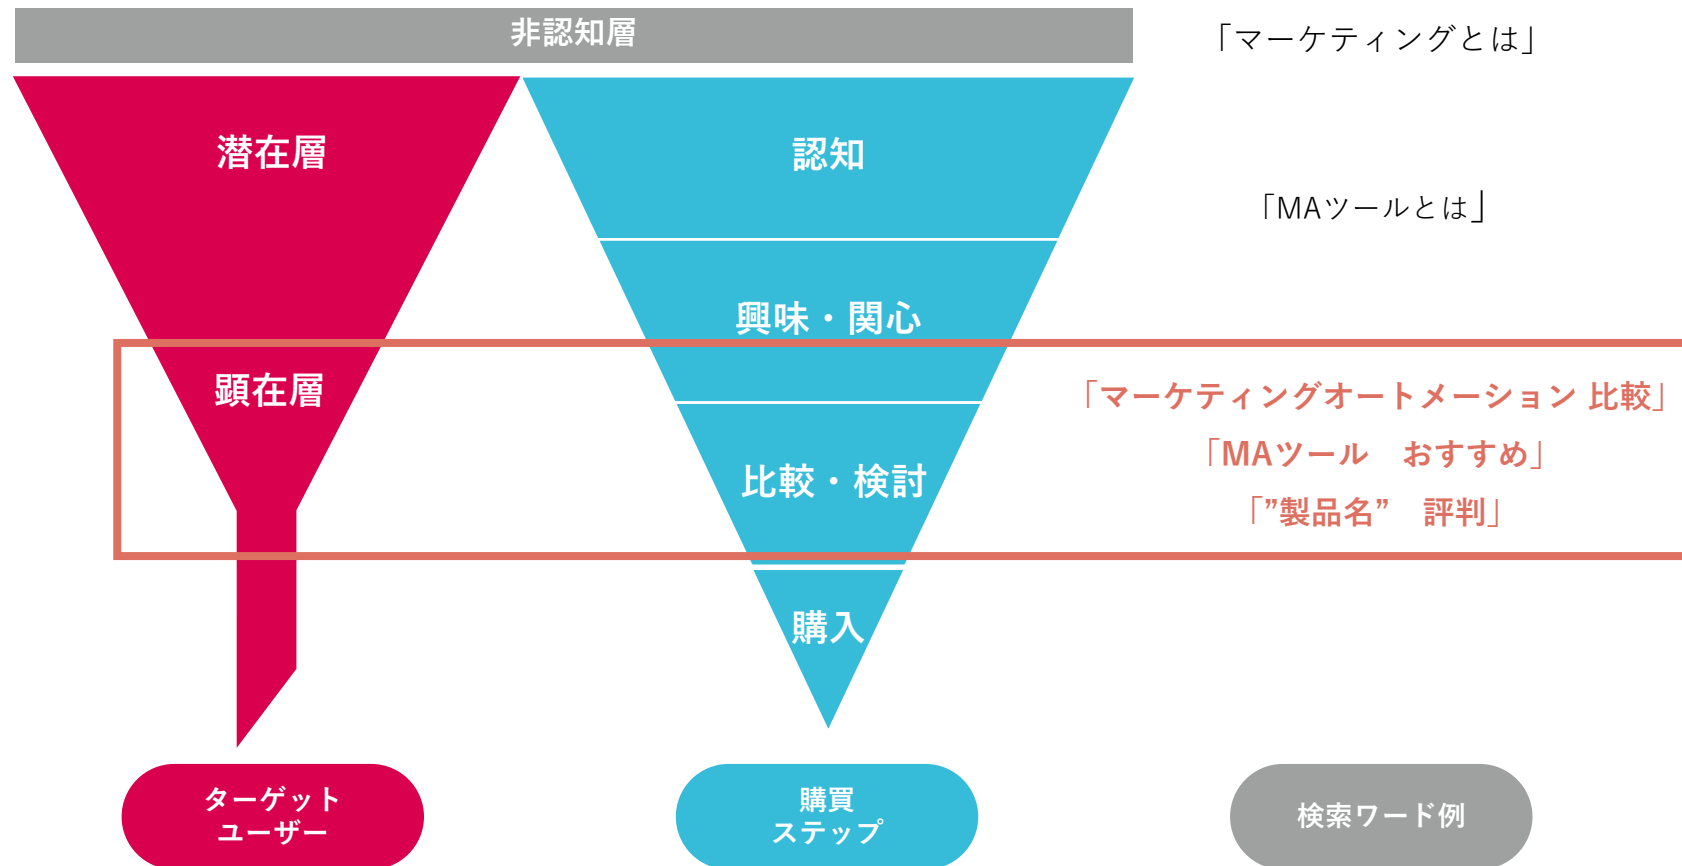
非認知層

「マーケティングとは」

潜在層

認知

「MAツールとは」

興味・関心

顕在層

「マーケティングオートメーション 比較」

比較・検討

「MAツール　おすすめ」

「”製品名”　評判」

購入

ターゲット
ユーザー

購買
ステップ

検索ワード例